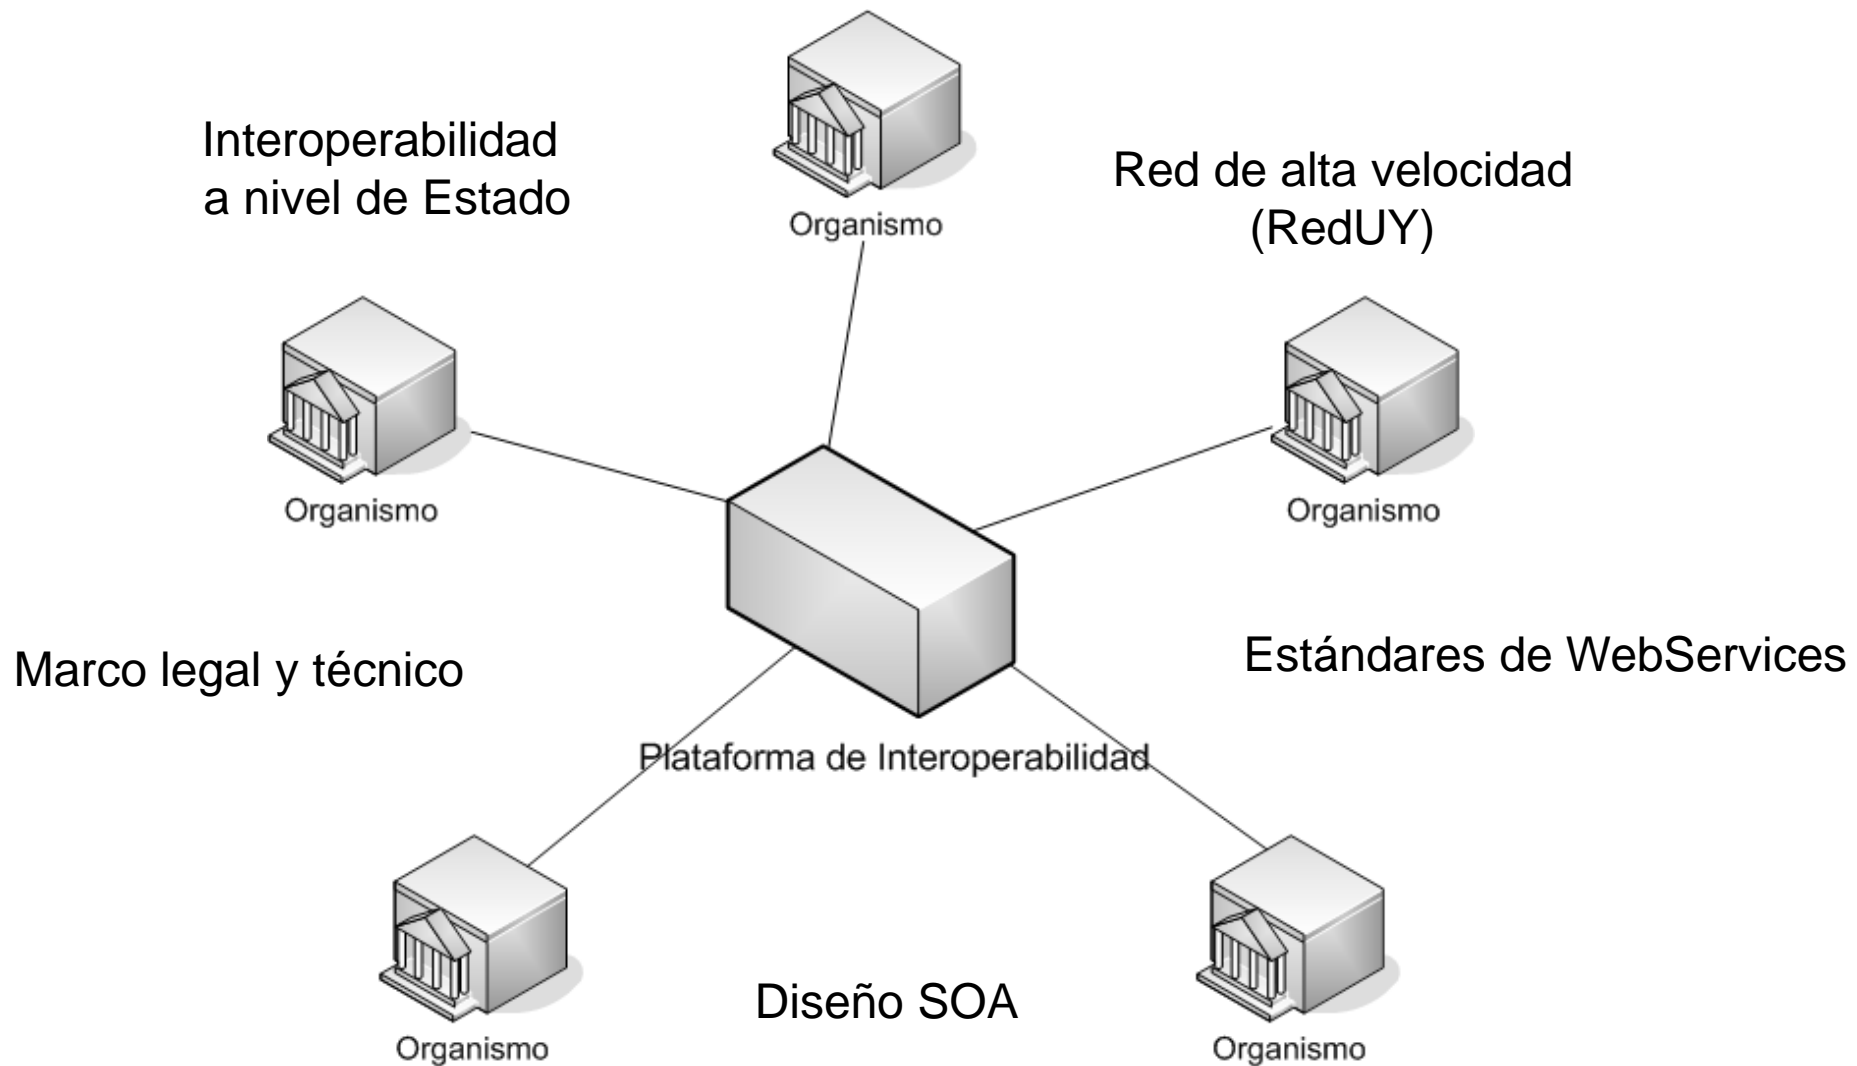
Interoperabilidad a nivel de Estado

Organismo

Red de alta velocidad (RedUY)

Organismo

Organismo

Marco legal y técnico

Estándares de WebServices

Plataforma de Interoperabilidad

Organismo

Diseño SOA

Organismo